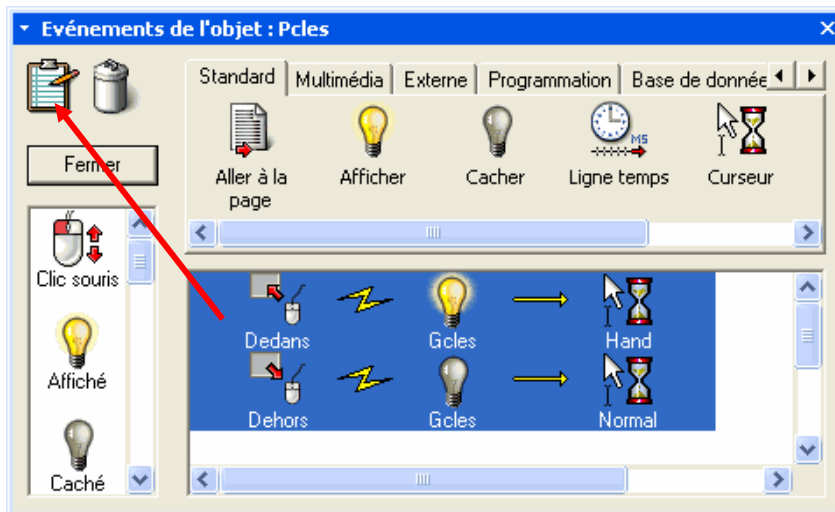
Evénements de l'objet : Pcles

Fermer

Clic souris

Affiché

Caché

Standard | Multimédia | Externe | Programmation | Base de donnée

Aller à la page

Afficher

Cacher

Ligne temps

Curseur

Dedans

Gcles

Hand

Dehors

Gcles

Normal